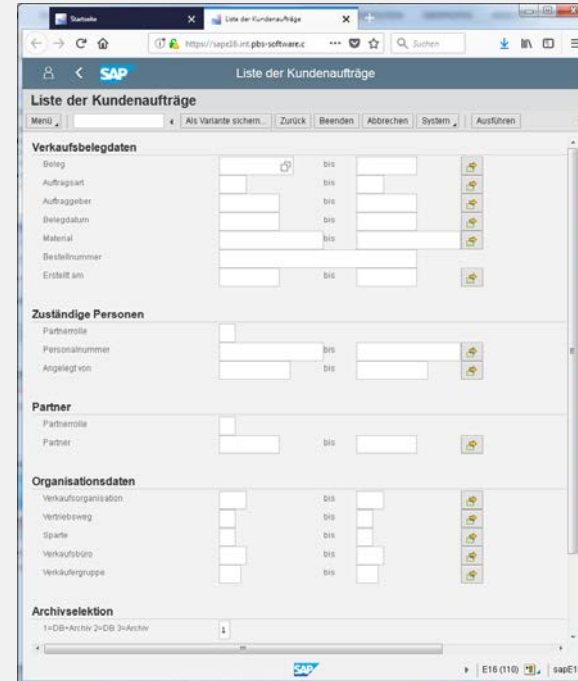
Startseite
Liste der Kundenaufträge
https://sape16.int.pbs-software.c
Suchen

SAP
Liste der Kundenaufträge

Liste der Kundenaufträge
Menü
Als Variante sichern...
Zurück
Beenden
Abbrechen
System
Ausführen

Verkaufsbelegdaten
Beleg bis
Auftragsart bis
Auftraggeber bis
Belegdatum bis
Material bis
Bestellnummer
Erstellt am bis

Zuständige Personen
Partnerrolle
Personalnummer bis
Angelegt von bis

Partner
Partnerrolle
Partner bis

Organisationsdaten
Verkaufsorganisation bis
Vertriebsweg bis
Sparte bis
Verkaufsbüro bis
Verkäufergruppe bis

Archivselektion
1=DB+Archiv 2=DB 3=Archiv
1

SAP
E16 (110) sapE1